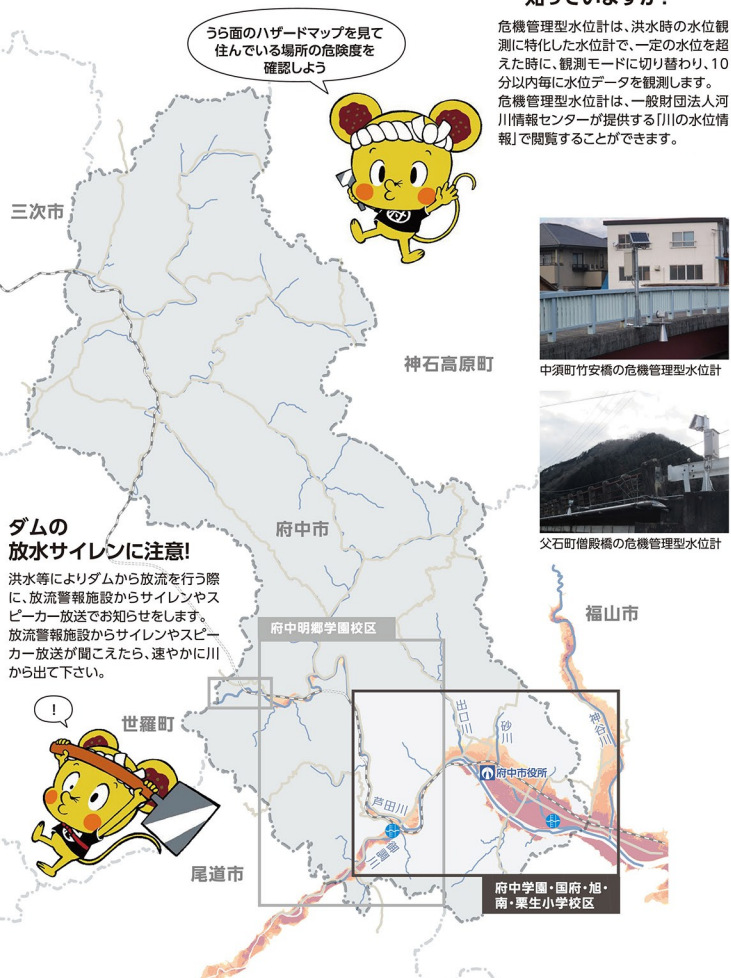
うら面のハザードマップを見て住んでいる場所の危険度を確認しよう

知っていますか?

危機管理型水位計は、洪水時の水位観測に特化した水位計で、一定の水位を超えた時に、観測モードに切り替わり、10分以内毎に水位データを観測します。危機管理型水位計は、一般財団法人河川情報センターが提供する「川の水位情報」で閲覧することができます。

三次市

神石高原町

中須町竹安橋の危機管理型水位計

父石町僧殿橋の危機管理型水位計

ダムの放水サイレンに注意!

洪水等によりダムから放流を行う際に、放流警報施設からサイレンやスピーカー放送でお知らせをします。放流警報施設からサイレンやスピーカー放送が聞こえたら、速やかに川から出て下さい。

府中市

福山市

府中明郷学園校区

!

世羅町

出口川

砂川

神谷川

府中市役所

芦田川

御調川

尾道市

府中学園・国府・旭・南・栗生小学校区